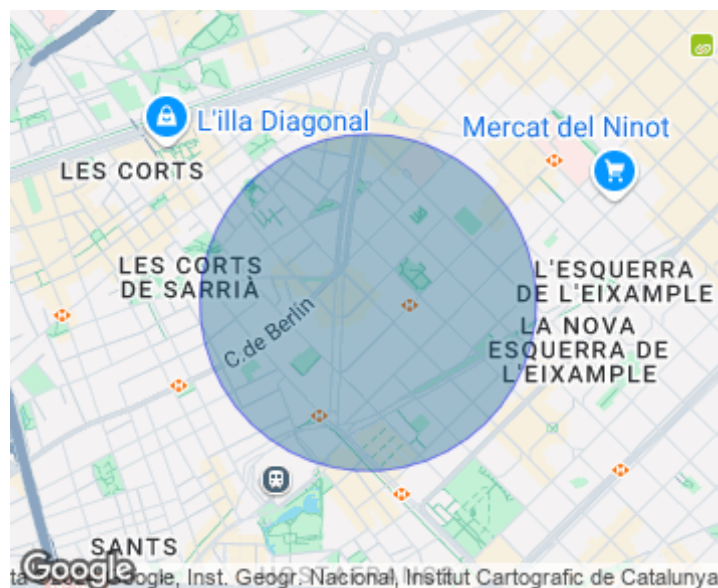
L'illa Diagonal

Mercat del Ninot

LES CORTS

LES CORTS DE SARRIÀ

L'ESQUERRA DE L'EIXAMPLE

LA NOVA ESQUERRA DE L'EIXAMPLE

C. de Berlín

SANTS

Google

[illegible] Google, Inst. Geogr. Nacional, Institut Cartografic de Catalunya